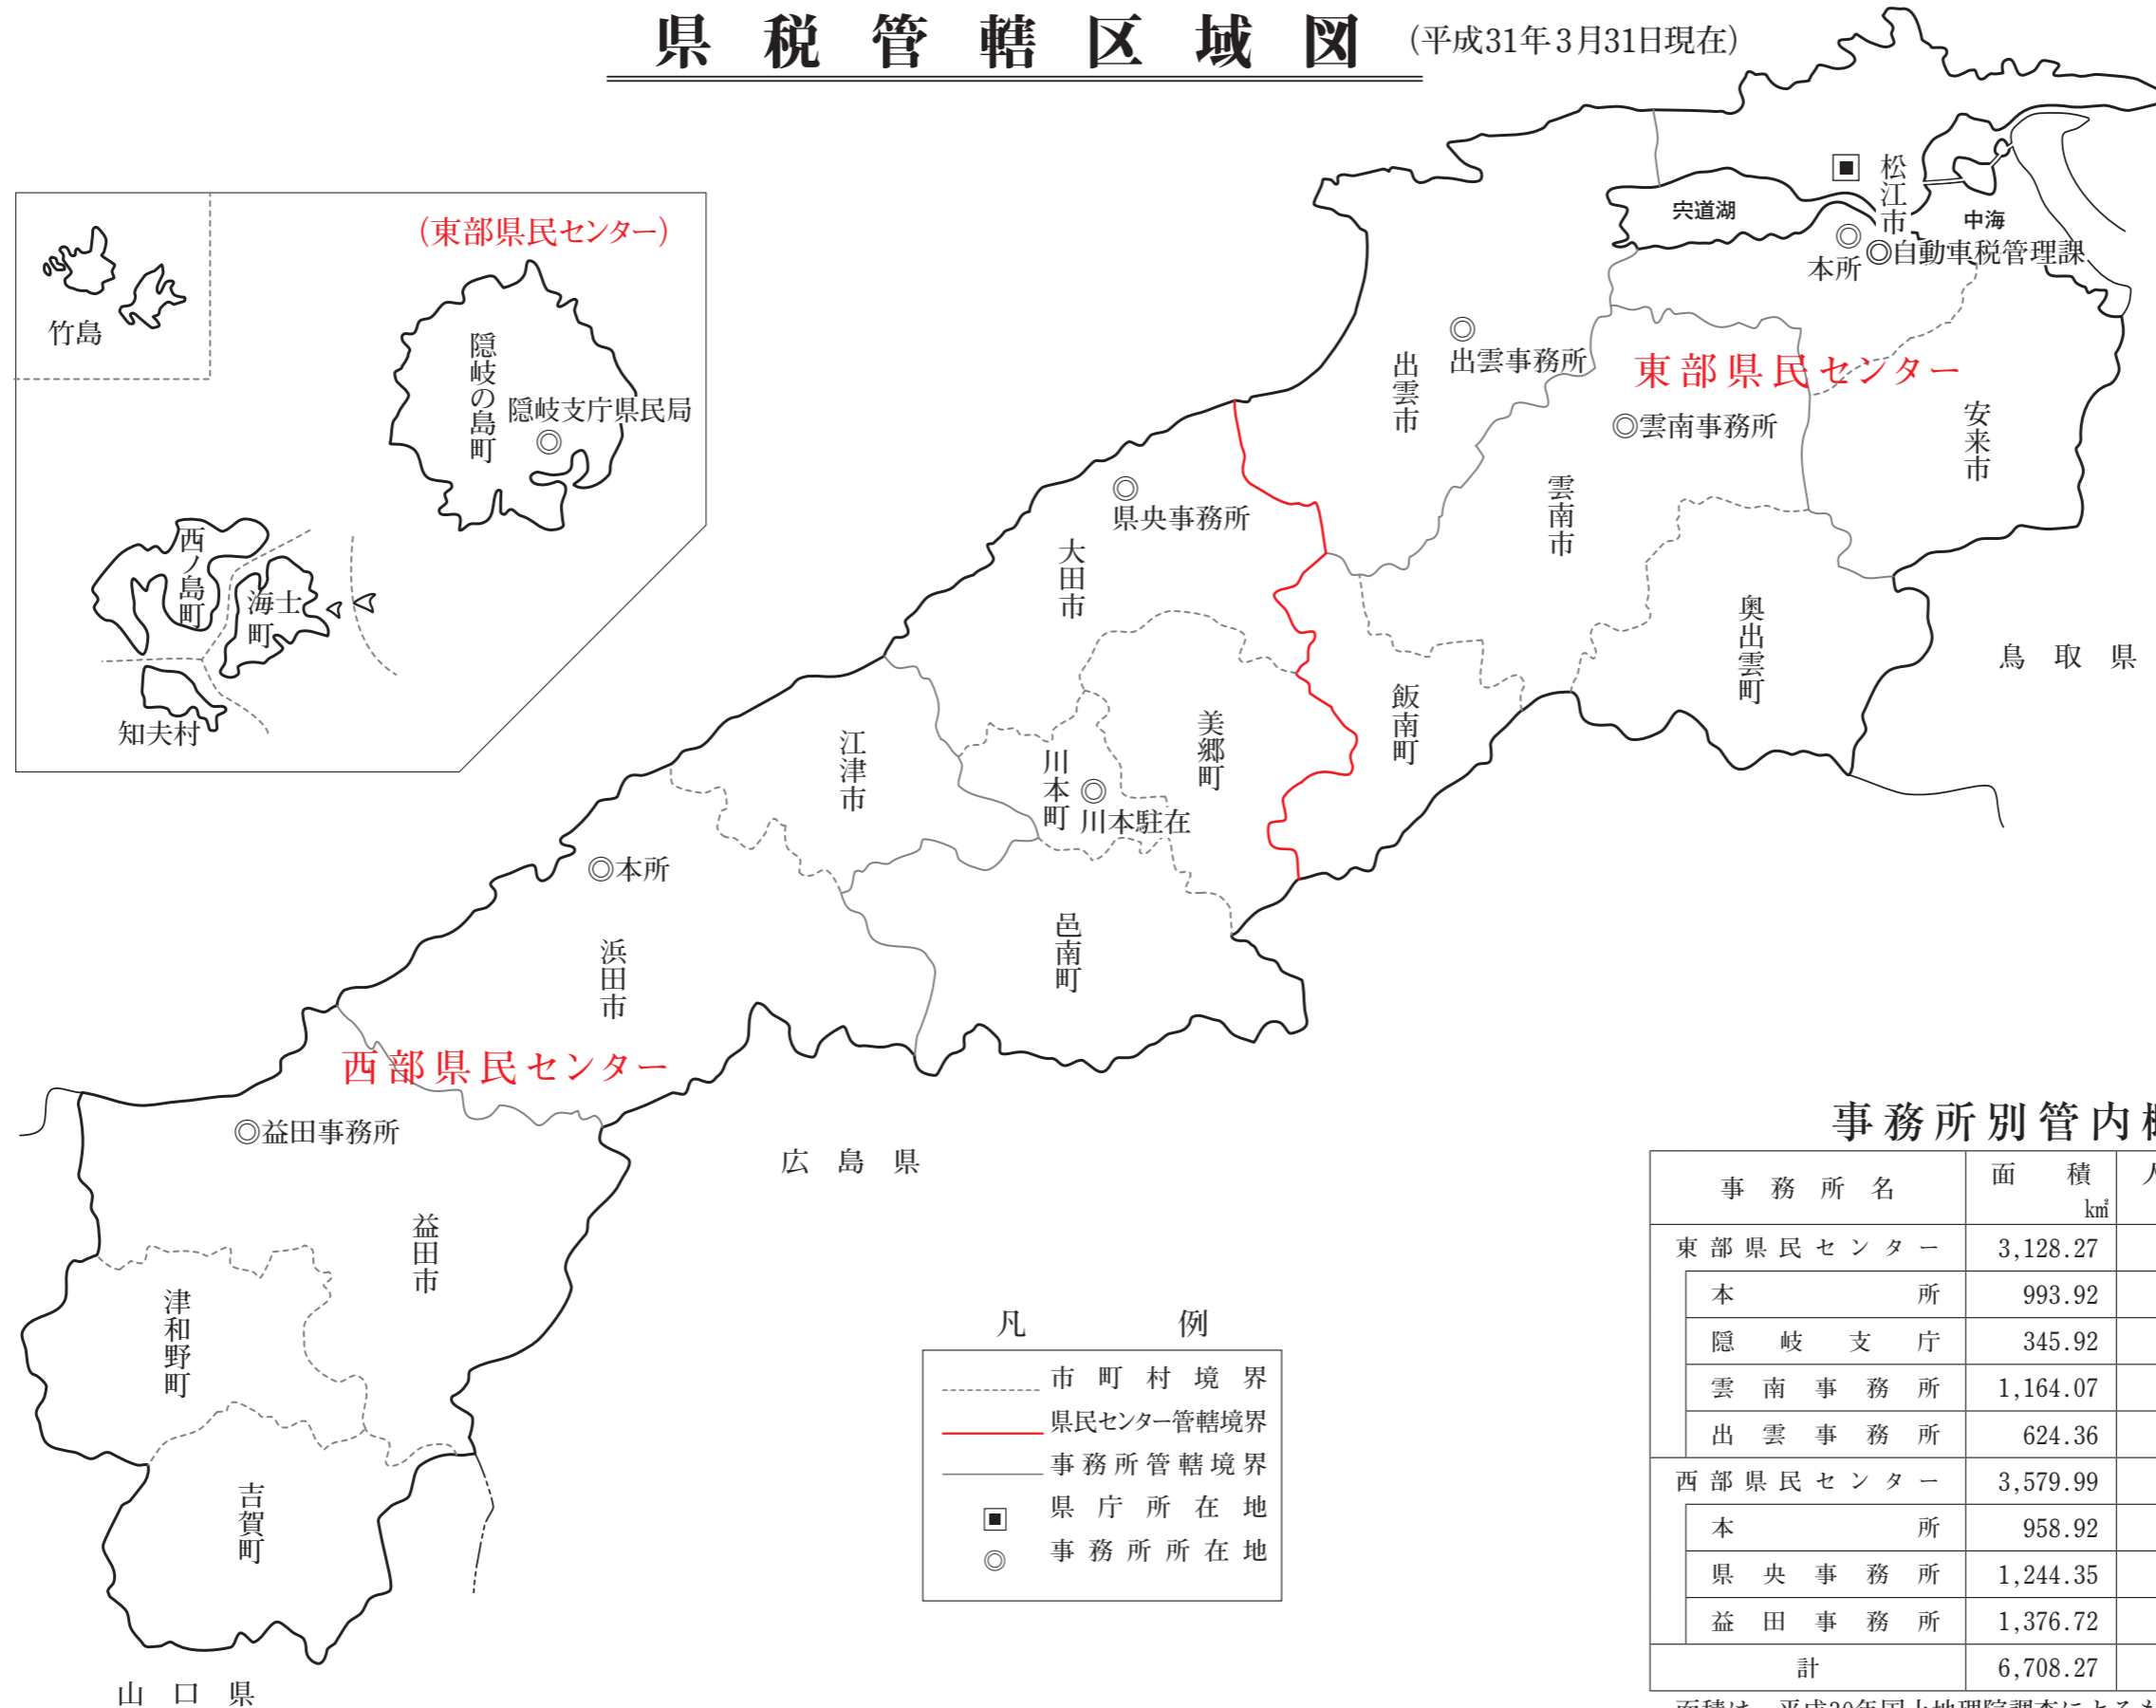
県税管轄区域図 (平成31年3月31日現在)

(東部県民センター)

竹島

隠岐の島町

隠岐支庁県民局
◎

西ノ島町

海士町

知夫村

松江市
宍道湖
中海
◎
本所
◎自動車税管理課

◎
出雲事務所

出雲市

東部県民センター

◎雲南事務所

安来市

雲南市

◎
県央事務所

大田市

奥出雲町

鳥取県

飯南町

美郷町

江津市

川本町
◎
川本駐在

◎本所

浜田市

邑南町

西部県民センター

◎益田事務所

広島県

益田市

津和野町

吉賀町

山口県

凡例

| | |
|---|---|
| | 市町村境界 |
| | 県民センター管轄境界 |
| | 事務所管轄境界 |
| ■ | 県庁所在地 |
| ◎ | 事務所所在地 |

事務所別管内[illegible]

| 事務所名 | 面積 km² | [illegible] |
|---|---|---|
| 東部県民センター | 3,128.27 | |
| 本所 | 993.92 | |
| 隠岐支庁 | 345.92 | |
| 雲南事務所 | 1,164.07 | |
| 出雲事務所 | 624.36 | |
| 西部県民センター | 3,579.99 | |
| 本所 | 958.92 | |
| 県央事務所 | 1,244.35 | |
| 益田事務所 | 1,376.72 | |
| 計 | 6,708.27 | |

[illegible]